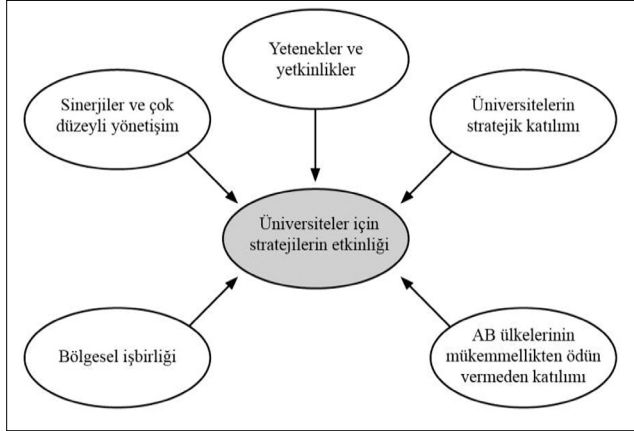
Yetenekler ve yetkinlikler

Sinerjiler ve çok düzeyli yönetişim

Üniversitelerin stratejik katılımı

Üniversiteler için stratejilerin etkinliği

Bölgesel işbirliği

AB ülkelerinin mükemmellikten ödün vermeden katılımı